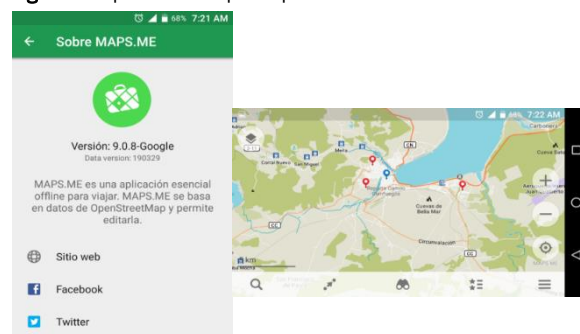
68% 7:21 AM

Sobre MAPS.ME

Versión: 9.0.8-Google
Data version: 190329

MAPS.ME es una aplicación esencial offline para viajar. MAPS.ME se basa en datos de OpenStreetMap y permite editarla.

Sitio web

Facebook

Twitter

7:22 AM

Cuevas de Bellamar

Circunvalación

Cueva Saturno

Carbonera

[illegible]